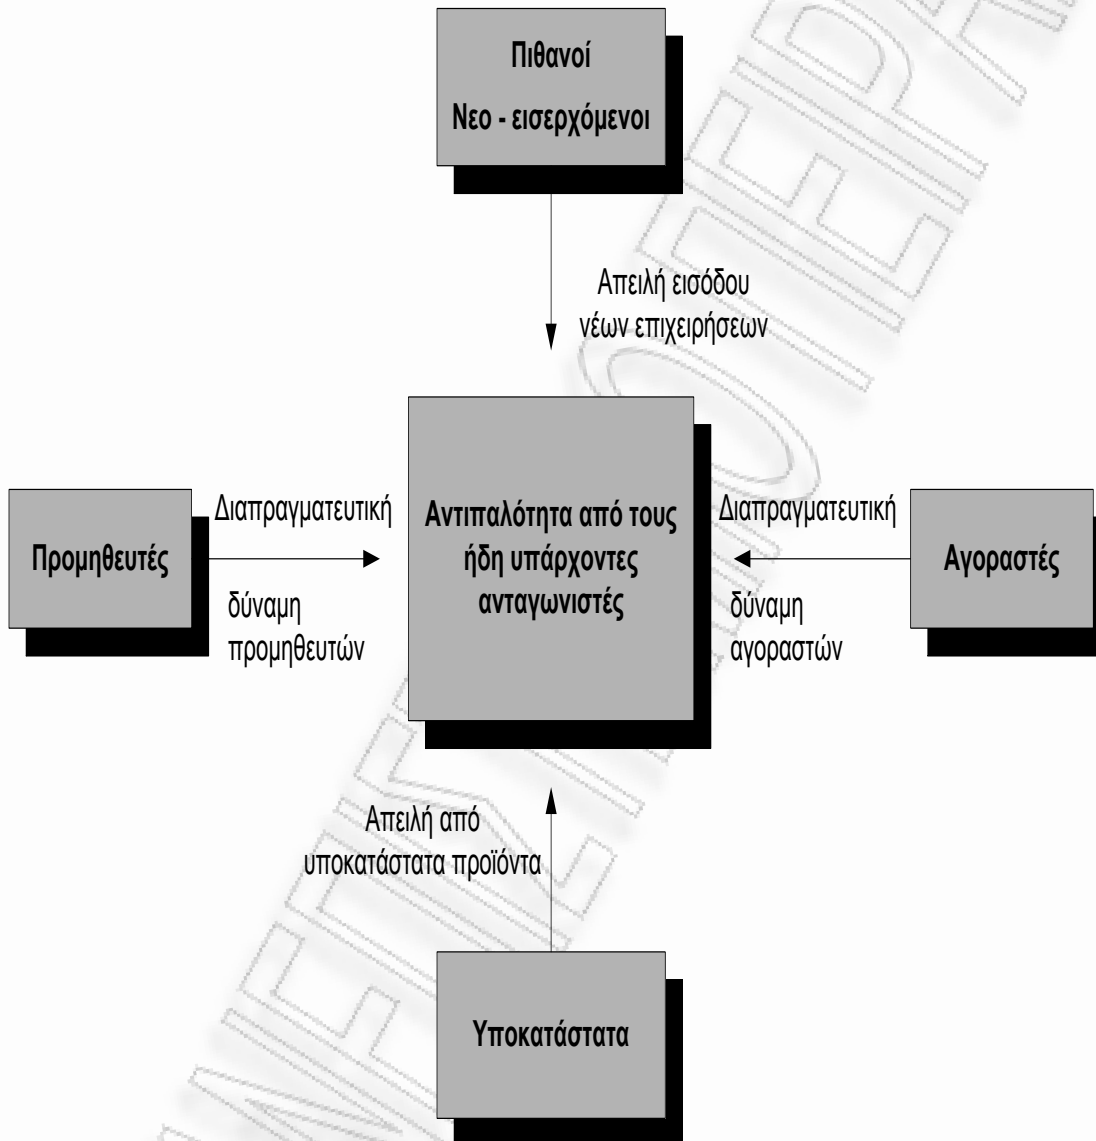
Πιθανοί
Νεο - εισερχόμενοι

Απειλή εισόδου
νέων επιχειρήσεων

Διαπραγματευτική
Προμηθευτές
δύναμη
προμηθευτών

Αντιπαλότητα από τους ήδη υπάρχοντες ανταγωνιστές

Διαπραγματευτική
Αγοραστές
δύναμη
αγοραστών

Απειλή από
υποκατάστατα προϊόντα

Υποκατάστατα